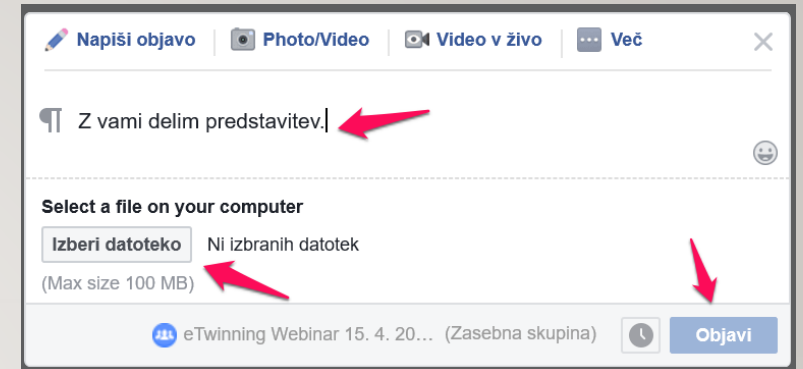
Napiši objavo | Photo/Video | Video v živo | Več

¶ Z vami delim predstavitev.

Select a file on your computer

Izberi datoteko Ni izbranih datotek

(Max size 100 MB)

eTwinning Webinar 15. 4. 20… (Zasebna skupina) Objavi